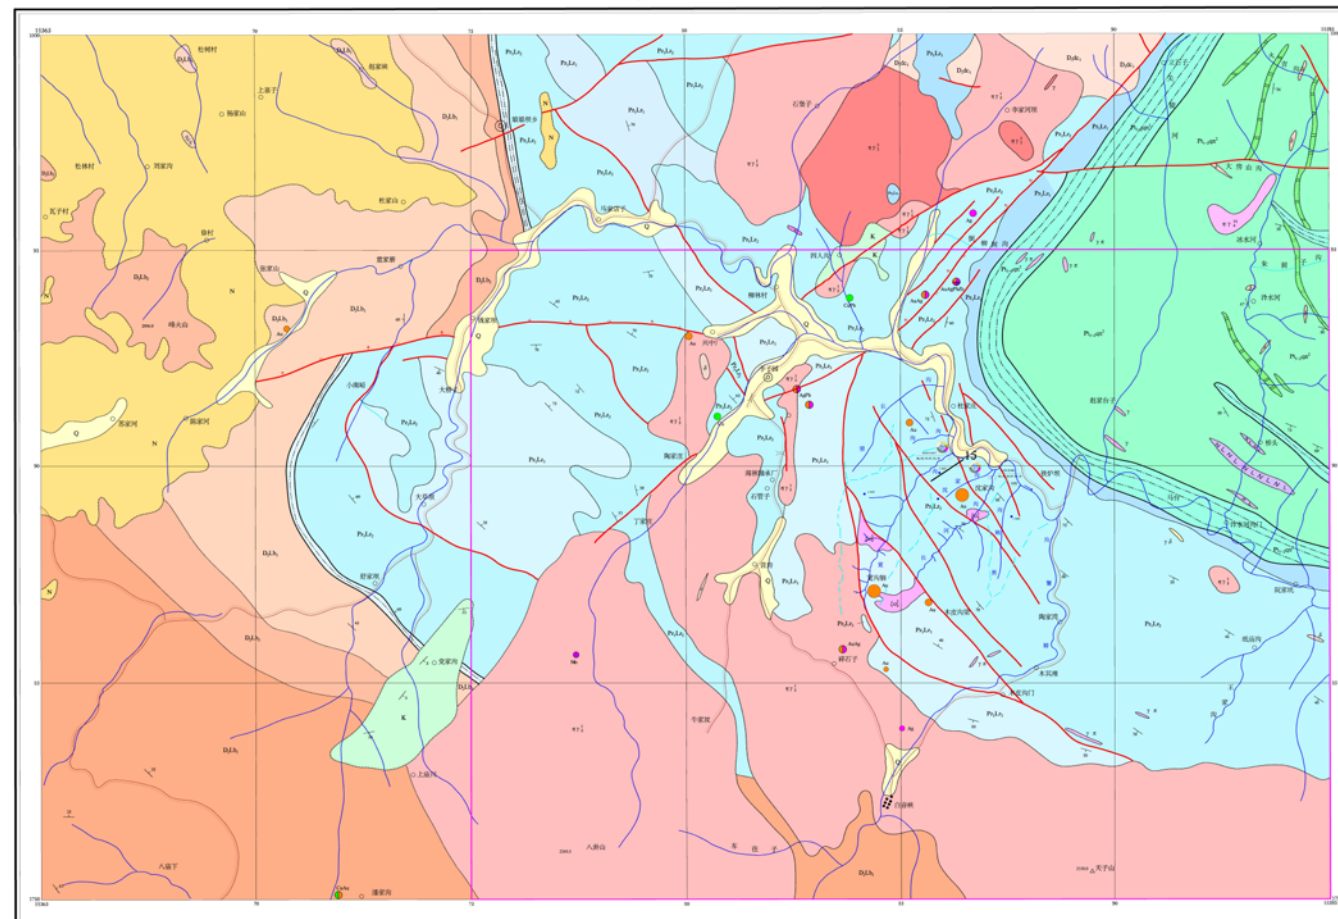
杜树村
上庙子
杨家山
刘家沟
杜林村
瓦子村
徐村
杜家山
张家山
峰火山
苏家河
陈家河
小南岭
大榆
大张寨
碾盘沟乡
马家营子
石营子
四人沟
柳林村
李家河
大青山沟
冰水河
许水河
杜家台子
许家营门
阮家坑
纸房沟
庞家沟
大营子
木克河
八面山
东庄子
天宇山
潘家沟
八面下
上庙沟
党家沟
牛家坡
碎石子
木沉寨
紫沟坝
沈家营
海林林场
石营子
丁家营
陶家沟
$D_2Lb_2$
$Pt_2Lz_2$
$Pt_{1-2}m^2$
Q
N
K
15
Au
AuAg
AgPb
CuPb